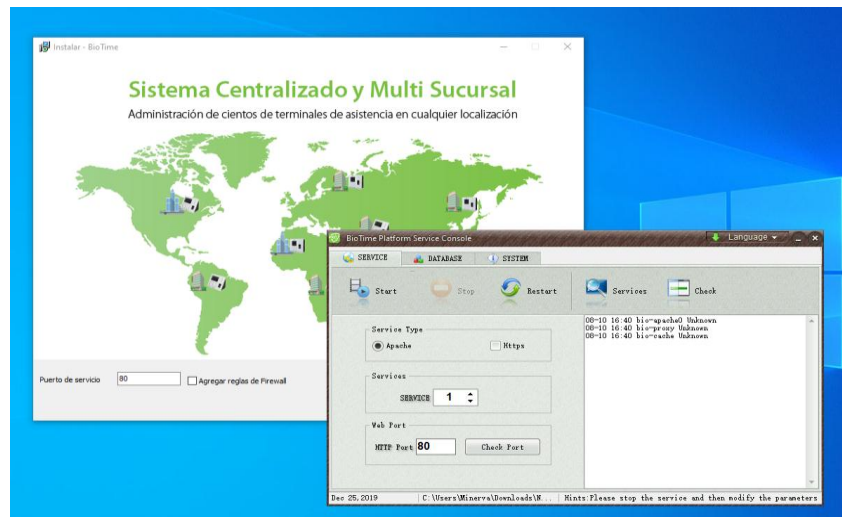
Instalar - BioTime

Sistema Centralizado y Multi Sucursal

Administración de cientos de terminales de asistencia en cualquier localización

Puerto de servicio 80 Agregar reglas de Firewall

BioTime Platform Service Console

Language

SERVICE DATABASE SYSTEM

Start Stop Restart Services Check

Service Type

Apache Https

Services

SERVICE 1

Web Port

HTTP Port 80 Check Port

08-10 16:40 bio-apache0 Unknown
08-10 16:40 bio-proxy Unknown
08-10 16:40 bio-cache Unknown

Dec 25,2019 C:\Users\Minerva\Downloads\N... Hints:Please stop the service and then modify the parameters